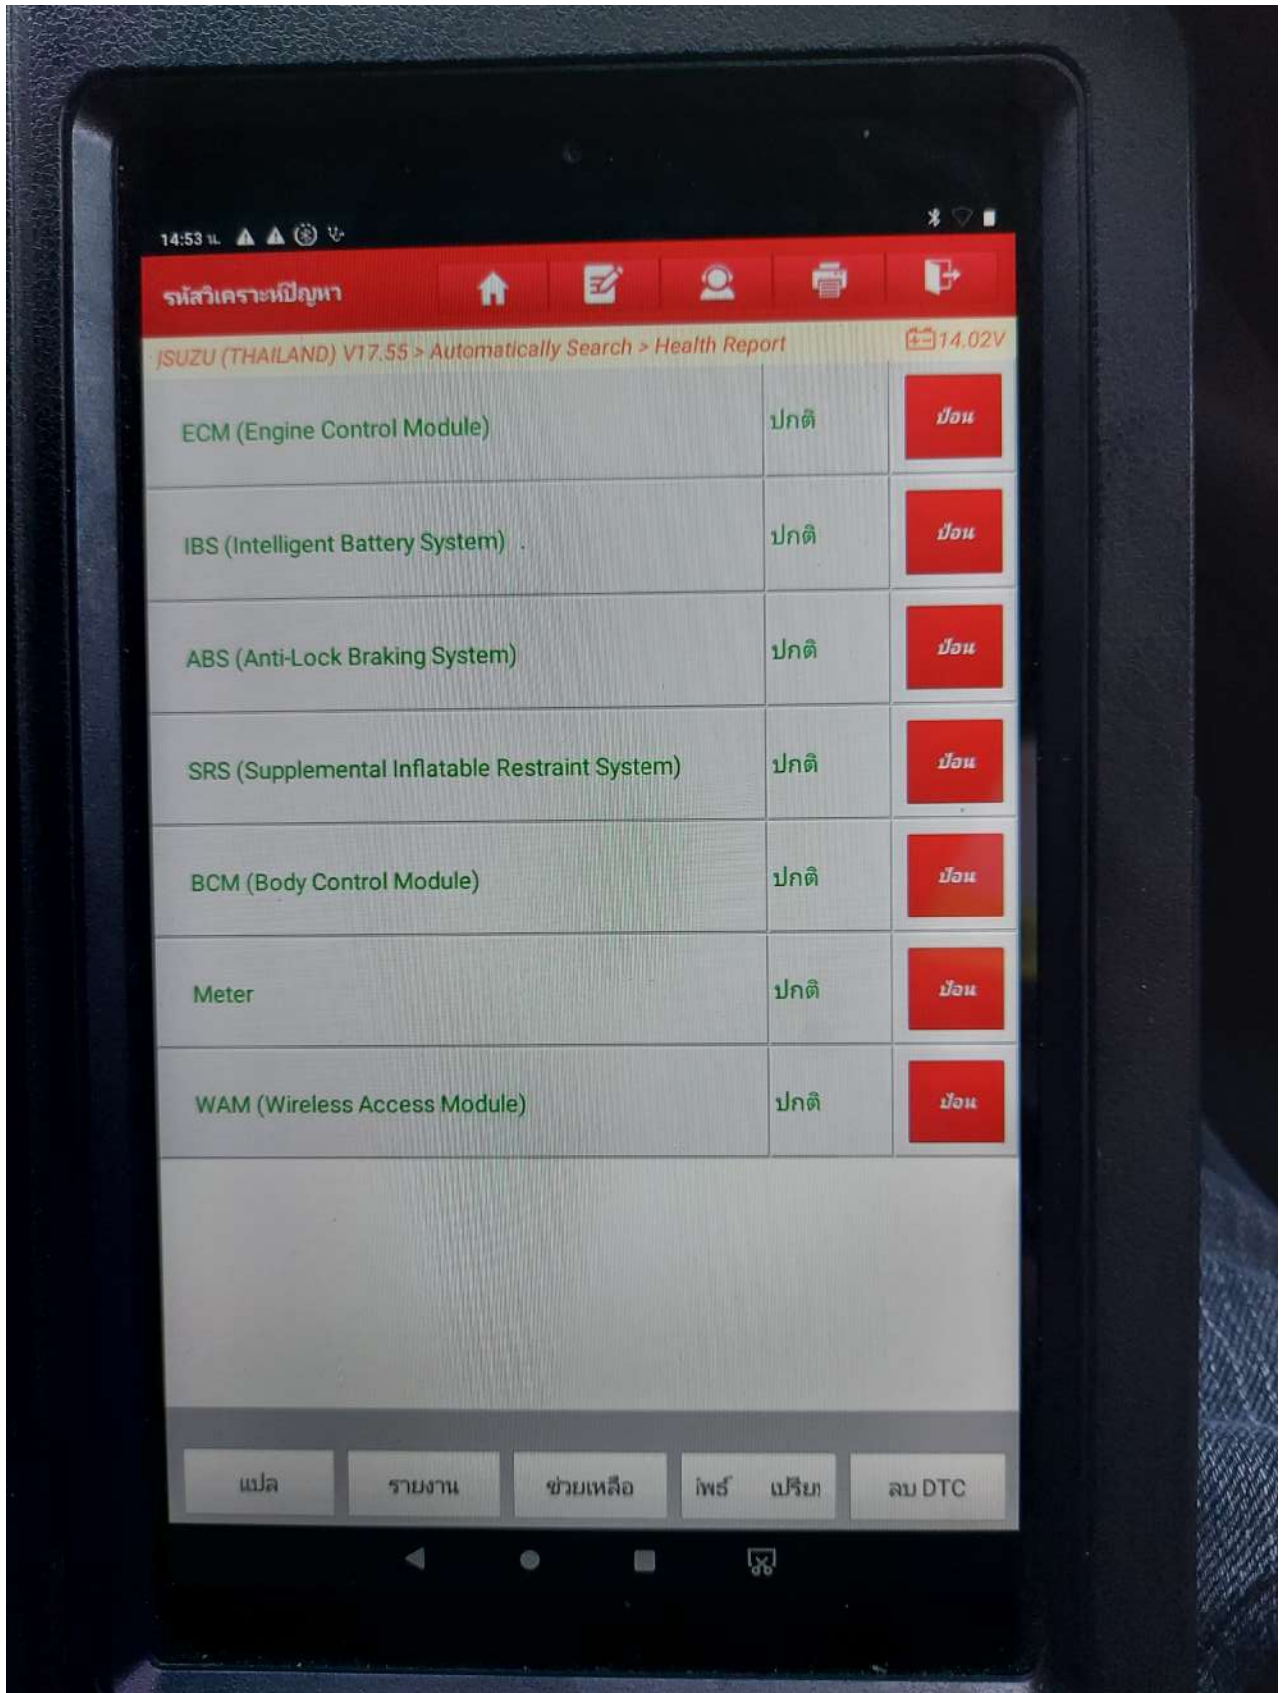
14:53 น.

รหัสวิเคราะห์ปัญหา

ISUZU (THAILAND) V17.55 > Automatically Search > Health Report

14.02V

| | | |
|---|---|---|
| ECM (Engine Control Module) | ปกติ | ป้อน |
| IBS (Intelligent Battery System) | ปกติ | ป้อน |
| ABS (Anti-Lock Braking System) | ปกติ | ป้อน |
| SRS (Supplemental Inflatable Restraint System) | ปกติ | ป้อน |
| BCM (Body Control Module) | ปกติ | ป้อน |
| Meter | ปกติ | ป้อน |
| WAM (Wireless Access Module) | ปกติ | ป้อน |

แปล รายงาน ช่วยเหลือ โพร์ เปรียบ ลบ DTC